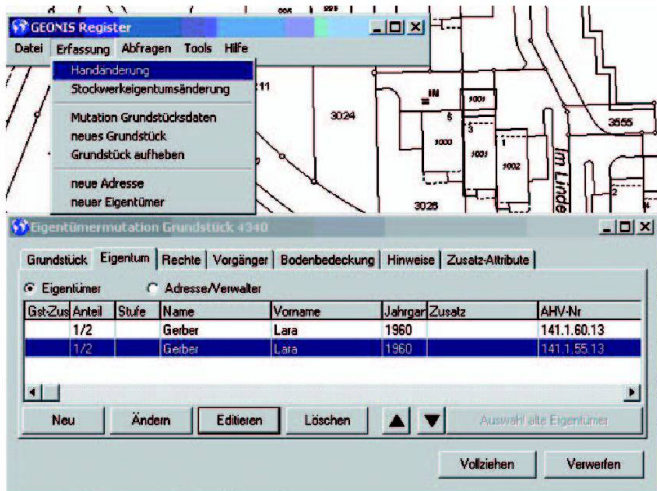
GEONIS Register

Datei Erfassung Abfragen Tools Hilfe

Handänderung
Stockwerkeigentumsänderung
Mutation Grundstücksdaten
neues Grundstück
Grundstück aufheben
neue Adresse
neuer Eigentümer

211
3024
3555
3001
3000
3031
3002
3028
Im Linde

Eigentümermutation Grundstück 4340

Grundstück | Eigentum | Rechte | Vorgänger | Bodenbedeckung | Hinweise | Zusatz-Attribute

Eigentümer
Adresse/Verwalter

| Gst-Zus | Anteil | Stufe | Name | Vorname | Jahrgar | Zusatz | AHV-Nr |
|---|---|---|---|---|---|---|---|
| | 1/2 | | Gerber | Lara | 1960 | | 141.1.60.13 |
| | 1/2 | | Gerber | Lara | 1960 | | 141.1.55.13 |

Neu
Ändern
Editieren
Löschen
Auswahl alte Eigentümer

Vollziehen
Verwerfen